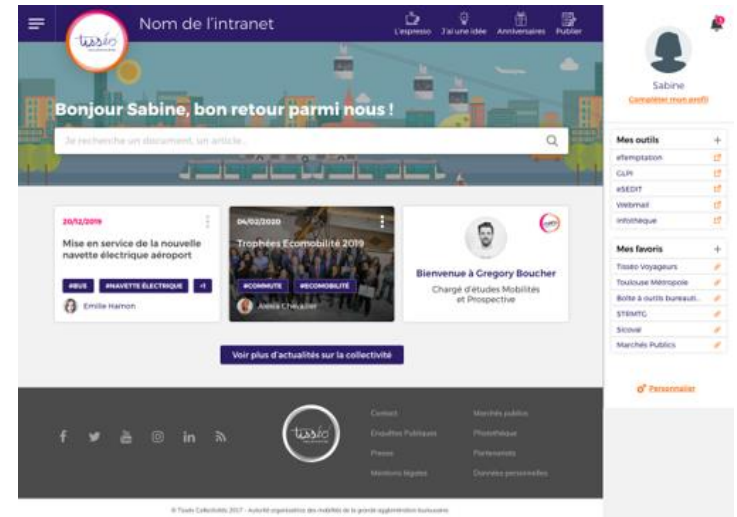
Nom de l'intranet

L'espresso J'ai une idée Anniversaires Publier

Tisséo

Sabine
Compléter mon profil

Bonjour Sabine, bon retour parmi nous !

Je recherche un document, un article...

Mes outils +
eTemptation
GLPI
eSEDIT
Webmail
Infothèque

Mes favoris +
Tisséo Voyageurs
Toulouse Métropole
Boîte à outils bureauti...
STRMTC
Sicoval
Marchés Publics

Personnaliser

20/12/2019
Mise en service de la nouvelle navette électrique aéroport
#BUS #NAVETTE ÉLECTRIQUE +1
Emilie Haimon

04/02/2020
Trophées Écomobilité 2019
#COMMUTE #ECOMOBILITÉ
Alexia Chevalier

Bienvenue à Gregory Boucher
Chargé d'études Mobilités et Prospective

Voir plus d'actualités sur la collectivité

Contact
Enquêtes Publiques
Presse
Mentions légales
Marchés publics
Photothèque
Partenariats
Données personnelles

Tisséo

© Tisséo Collectivités 2017 - Autorité organisatrice des mobilités de la grande agglomération toulousaine